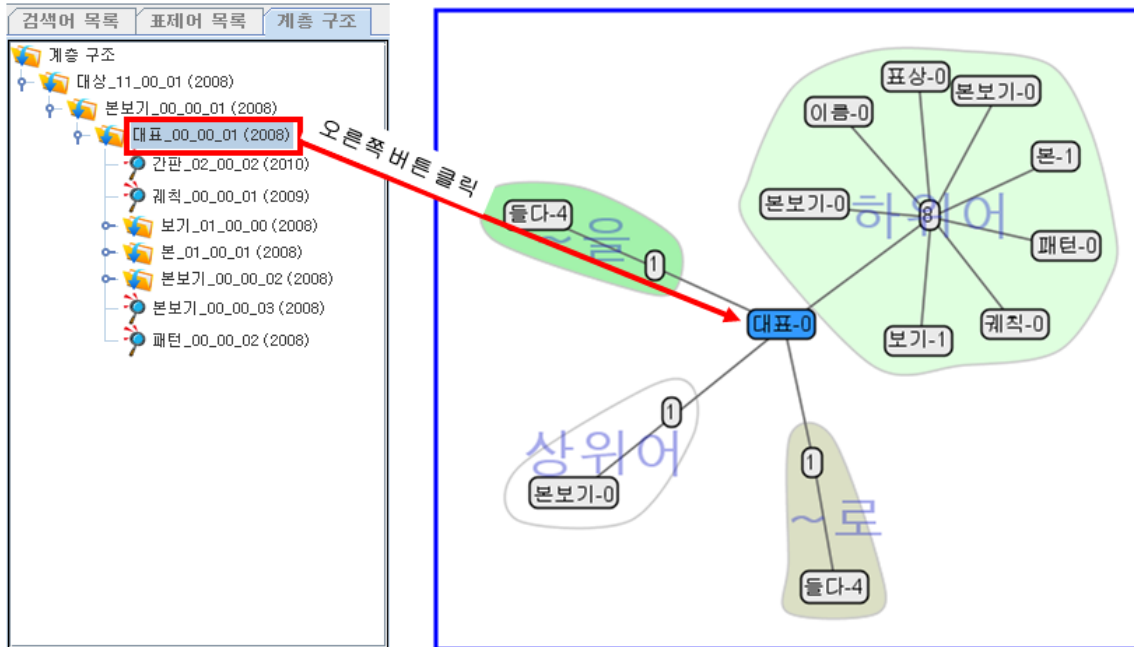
검색어 목록 | 표제어 목록 | 계층 구조

계층 구조
대상_11_00_01 (2008)
본보기_00_00_01 (2008)
대표_00_00_01 (2008)
간판_02_00_02 (2010)
궤칙_00_00_01 (2009)
보기_01_00_00 (2008)
본_01_00_01 (2008)
본보기_00_00_02 (2008)
본보기_00_00_03 (2008)
패턴_00_00_02 (2008)

오른쪽 버튼 클릭

들다-4
~을
1
대표-0
표상-0
본보기-0
이름-0
본-1
본보기-0
하위어
8
패턴-0
궤칙-0
보기-1
1
상위어
본보기-0
1
~로
들다-4